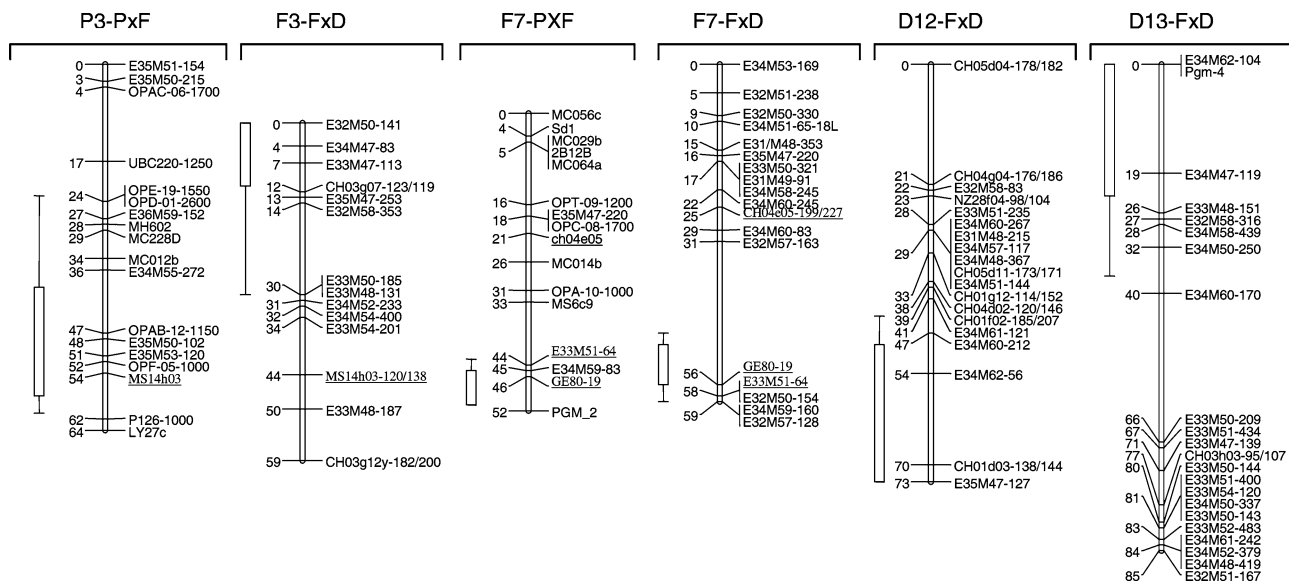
P3-PxF

0 E35M51-154
3 E35M50-215
4 OPAC-06-1700
17 UBC220-1250
24 OPE-19-1550
OPD-01-2600
27 E36M59-152
28 MH602
29 MC228D
34 MC012b
36 E34M55-272
47 OPAB-12-1150
48 E35M50-102
51 E35M53-120
52 OPF-05-1000
54 MS14h03
62 P126-1000
64 LY27c

F3-FxD

0 E32M50-141
4 E34M47-83
7 E33M47-113
12 CH03g07-123/119
13 E35M47-253
14 E32M58-353
30 E33M50-185
E33M48-131
31 E34M52-233
32 E34M54-400
34 E33M54-201
44 MS14h03-120/138
50 E33M48-187
59 CH03g12y-182/200

F7-PXF

0 MC056c
4 Sd1
5 MC029b
2B12B
MC064a
16 OPT-09-1200
18 E35M47-220
OPC-08-1700
21 ch04e05
26 MC014b
31 OPA-10-1000
33 MS6c9
44 E33M51-64
45 E34M59-83
46 GE80-19
52 PGM_2

F7-FxD

0 E34M53-169
5 E32M51-238
9 E32M50-330
10 E34M51-65-18L
15 E31/M48-353
16 E35M47-220
17 E33M50-321
E31M49-91
E34M58-245
22 E34M60-245
25 CH04e05-199/227
29 E34M60-83
31 E32M57-163
56 GE80-19
58 E33M51-64
59 E32M50-154
E34M59-160
E32M57-128

D12-FxD

0 CH05d04-178/182
21 CH04g04-176/186
22 E32M58-83
23 NZ28f04-98/104
28 E33M51-235
29 E34M60-267
E31M48-215
E34M57-117
E34M48-367
CH05d11-173/171
E34M51-144
33 CH01g12-114/152
38 CH04d02-120/146
39 CH01f02-185/207
41 E34M61-121
47 E34M60-212
54 E34M62-56
70 CH01d03-138/144
73 E35M47-127

D13-FxD

0 E34M62-104
Pgm-4
19 E34M47-119
26 E33M48-151
27 E32M58-316
28 E34M58-439
32 E34M50-250
40 E34M60-170
66 E33M50-209
67 E33M51-434
71 E33M47-139
77 CH03h03-95/107
80 E33M50-144
E33M51-400
81 E33M54-120
E34M50-337
E33M50-143
83 E33M52-483
E34M61-242
84 E34M52-379
E34M48-419
85 E32M51-167